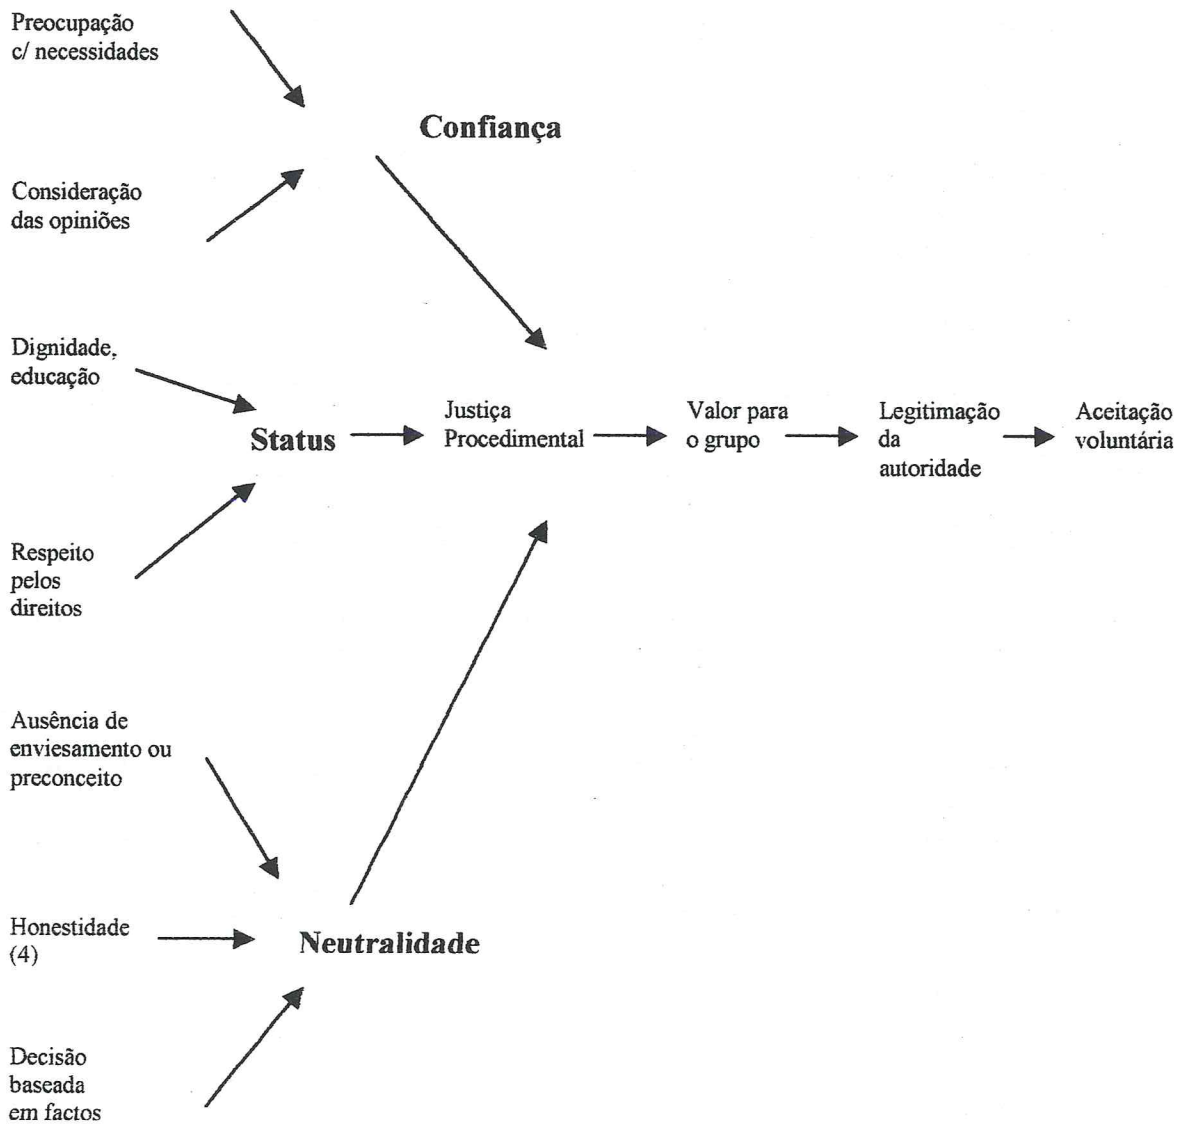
Preocupação c/ necessidades

Confiança

Consideração das opiniões

Dignidade, educação

Status

Justiça Procedimental

Valor para o grupo

Legitimação da autoridade

Aceitação voluntária

Respeito pelos direitos

Ausência de enviesamento ou preconceito

Honestidade (4)

Neutralidade

Decisão baseada em factos